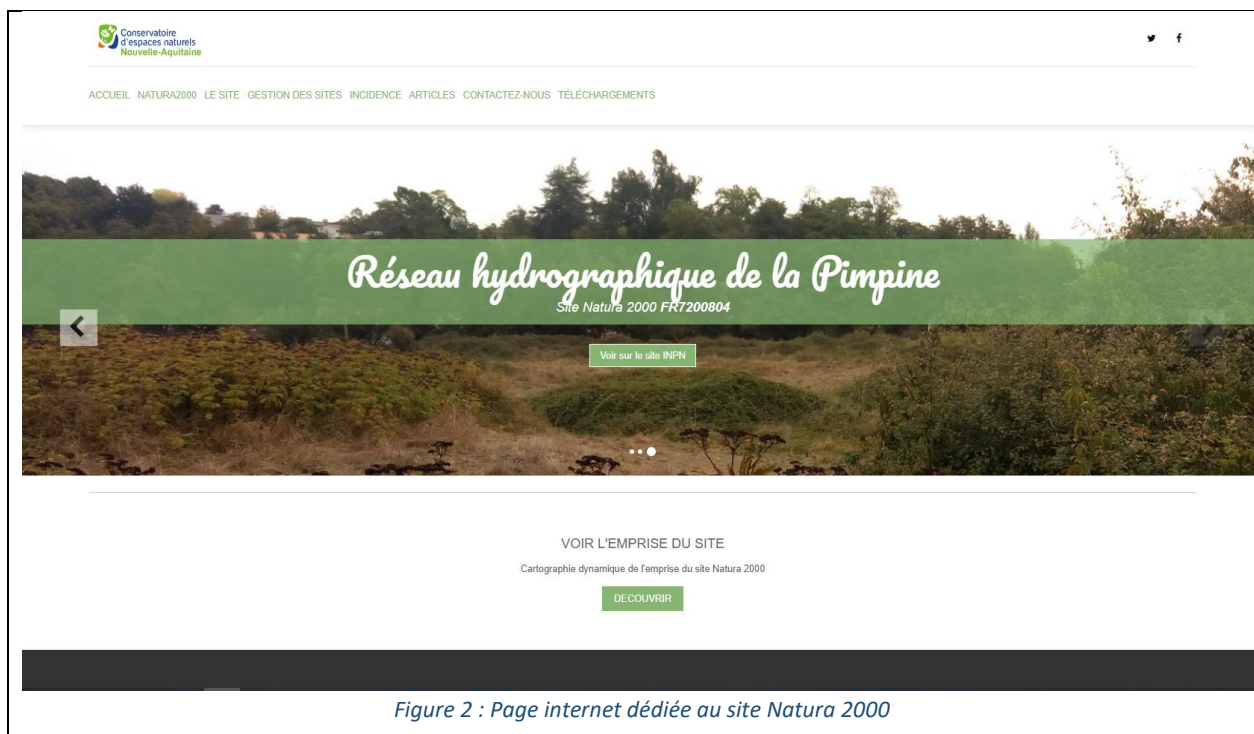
Conservatoire d'espaces naturels Nouvelle-Aquitaine

ACCUEIL NATURA2000 LE SITE GESTION DES SITES INCIDENCE ARTICLES CONTACTEZ-NOUS TÉLÉCHARGEMENTS

Réseau hydrographique de la Pimpine

Site Natura 2000 FR7200804

Voir sur le site INPN

VOIR L'EMPRISE DU SITE

Cartographie dynamique de l'emprise du site Natura 2000

DECOUVRIR

Figure 2 : Page internet dédiée au site Natura 2000